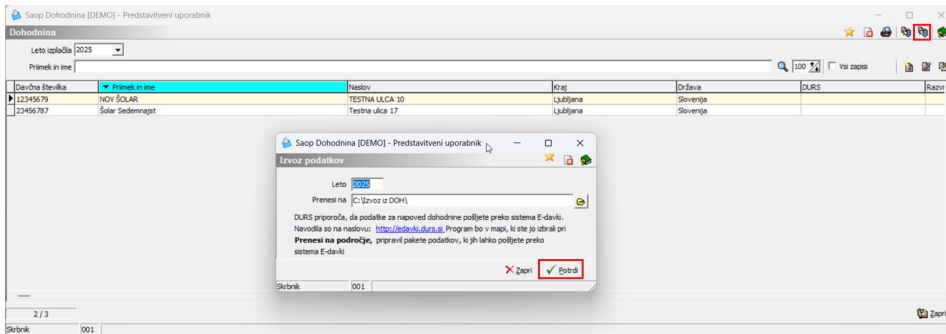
Saop Dohodnina [DEMO] - Predstavitveni uporabnik

Dohodnina

Leto izplačila 2025

Priimek in ime

100 Vsi zapisi

| Davčna številka | Priimek in ime | Naslov | Kraj | Država | DURS | Razvr |
|---|---|---|---|---|---|---|
| 12345679 | NOV ŠOLAR | TESTNA ULCA 10 | Ljubljana | Slovenija | | |
| 23456787 | Šolar Sedemnajst | Testna ulica 17 | Ljubljana | Slovenija | | |

Saop Dohodnina [DEMO] - Predstavitveni uporabnik

Izvoz podatkov

Leto 2025

Prenesi na C:\Izvoz iz DOH\

DURS priporoča, da podatke za napoved dohodnine pošljete preko sistema E-davki. Navodila so na naslovu: http://edavki.durs.si Program bo v mapi, ki ste jo izbrali pri **Prenesi na področje,** pripravil pakete podatkov, ki jih lahko pošljete preko sistema E-davki

Zapri Potrdi

Skrbnik 001

2 / 3

Zapri

Skrbnik 001